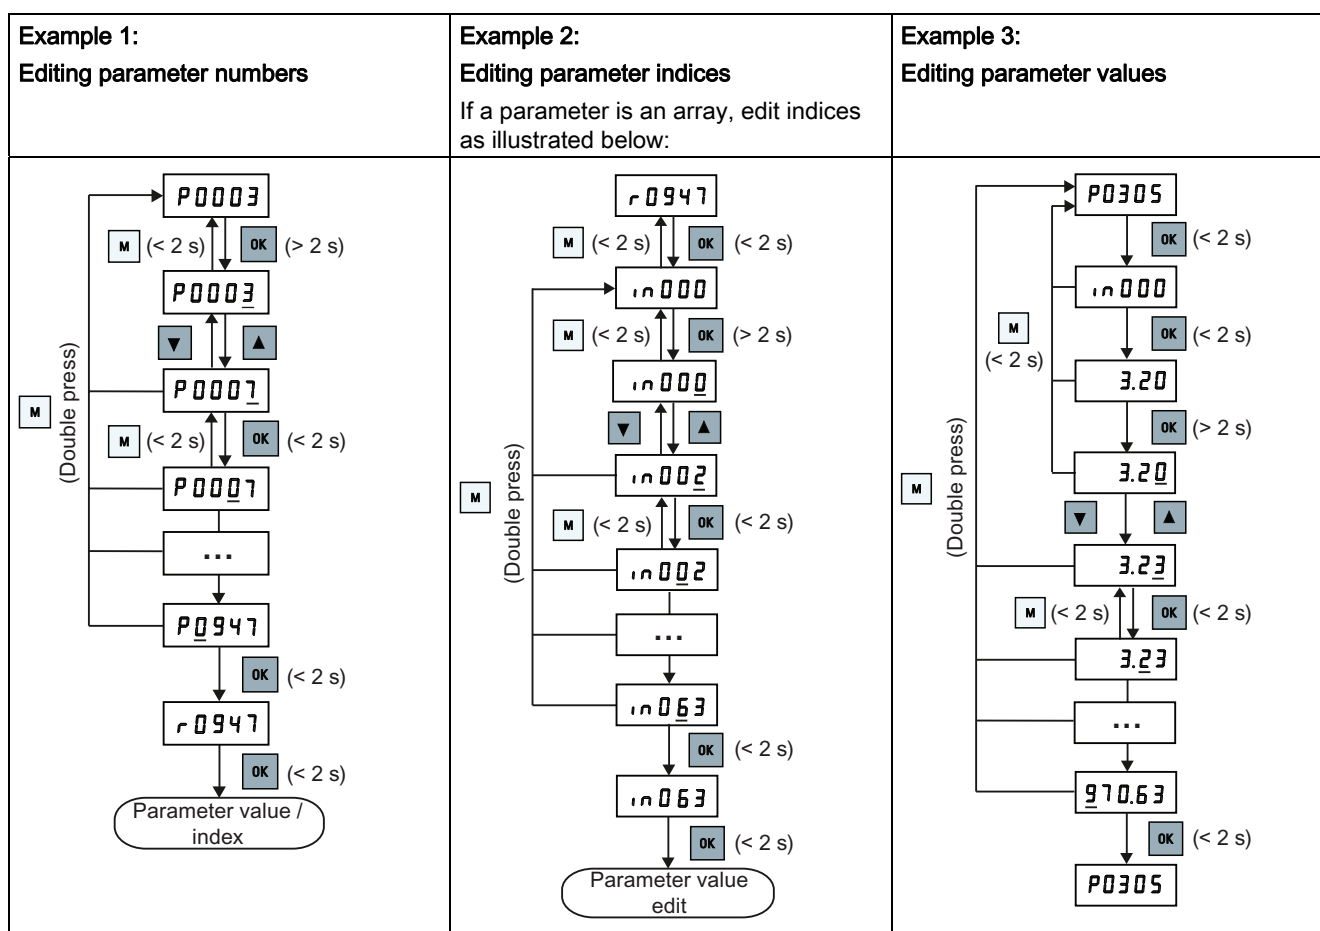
| Example 1: Editing parameter numbers | Example 2: Editing parameter indices If a parameter is an array, edit indices as illustrated below: | Example 3: Editing parameter values |
|---|---|---|
| P0003 M (< 2 s) OK (> 2 s) P0003 ▼ ▲ P0007 M (< 2 s) OK (< 2 s) P0007 ... P0947 OK (< 2 s) r0947 OK (< 2 s) Parameter value / index M (Double press) | r0947 M (< 2 s) OK (< 2 s) in000 M (< 2 s) OK (> 2 s) in000 ▼ ▲ in002 M (< 2 s) OK (< 2 s) in002 ... in063 OK (< 2 s) in063 OK (< 2 s) Parameter value edit M (Double press) | P0305 OK (< 2 s) in000 OK (< 2 s) 3.20 OK (> 2 s) 3.20 ▼ ▲ 3.23 M (< 2 s) OK (< 2 s) 3.23 ... 970.63 OK (< 2 s) P0305 M (< 2 s) M (Double press) |